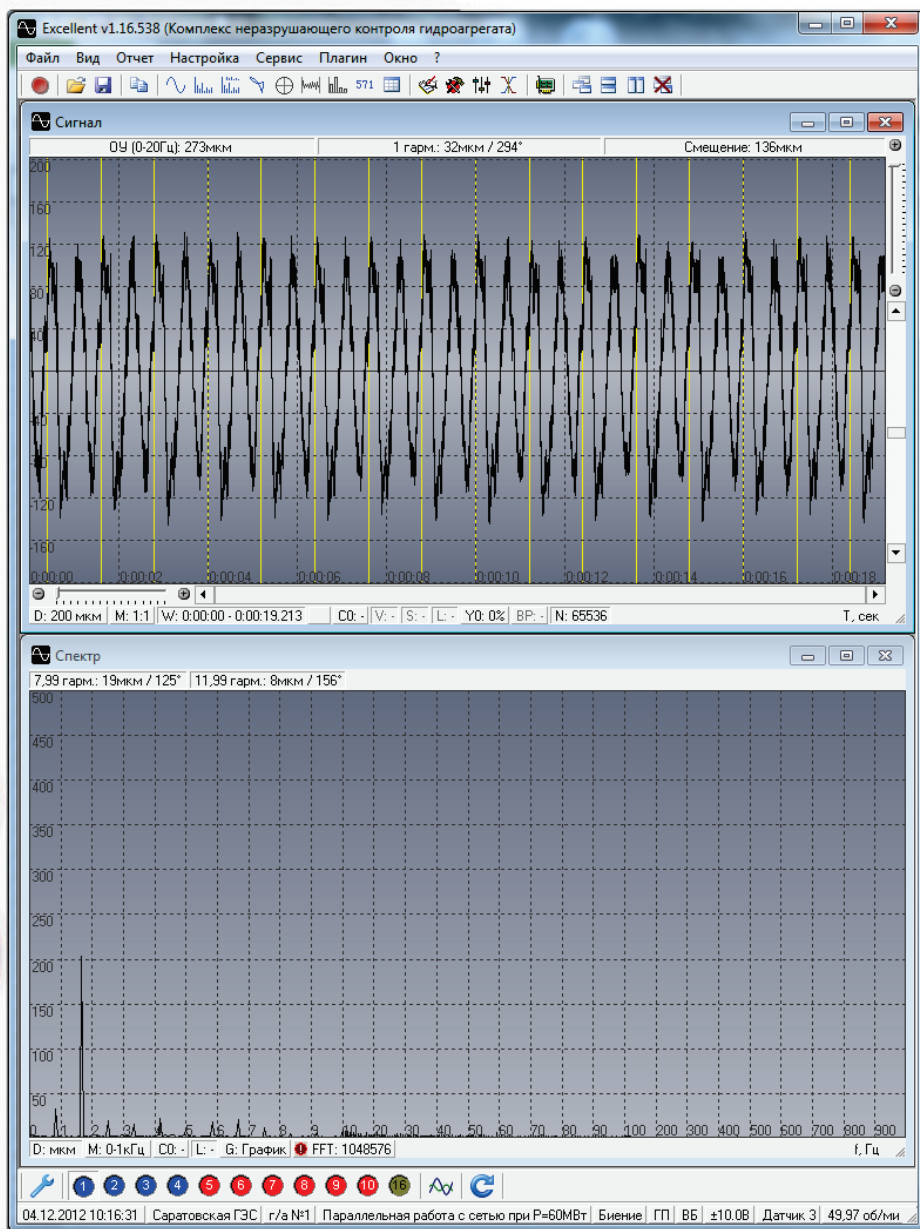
Excellent v1.16.538 (Комплекс неразрушающего контроля гидроагрегата)

Файл Вид Отчет Настройка Сервис Плагин Окно ?

571

Сигнал

ОУ (0-20Гц): 273мкм | 1 гарм.: 32мкм / 294° | Смещение: 136мкм

200
160
120
80
40
-40
-80
-120
-160

0:00:00 0:00:02 0:00:04 0:00:06 0:00:08 0:00:10 0:00:12 0:00:14 0:00:16 0:00:18

D: 200 мкм | M: 1:1 | W: 0:00:00 - 0:00:19.213 | C0: - | V: - | S: - | L: - | Y0: 0% | BP: - | N: 65536 | T, сек

Спектр

7,99 гарм.: 19мкм / 125° | 11,99 гарм.: 8мкм / 156°

500
450
400
350
300
250
200
150
100
50

0 1 2 3 4 5 6 7 8 9 10 20 30 40 50 60 70 80 90 100 200 300 400 500 600 700 800 900

D: мкм | M: 0-1кГц | C0: - | L: - | G: График | FFT: 1048576 | f, Гц

1 2 3 4 5 6 7 8 9 10 16

04.12.2012 10:16:31 | Саратовская ГЭС | г/а №1 | Параллельная работа с сетью при P=60МВт | Биение | ГП | ВБ | ±10.0В | Датчик 3 | 49,97 об/ми